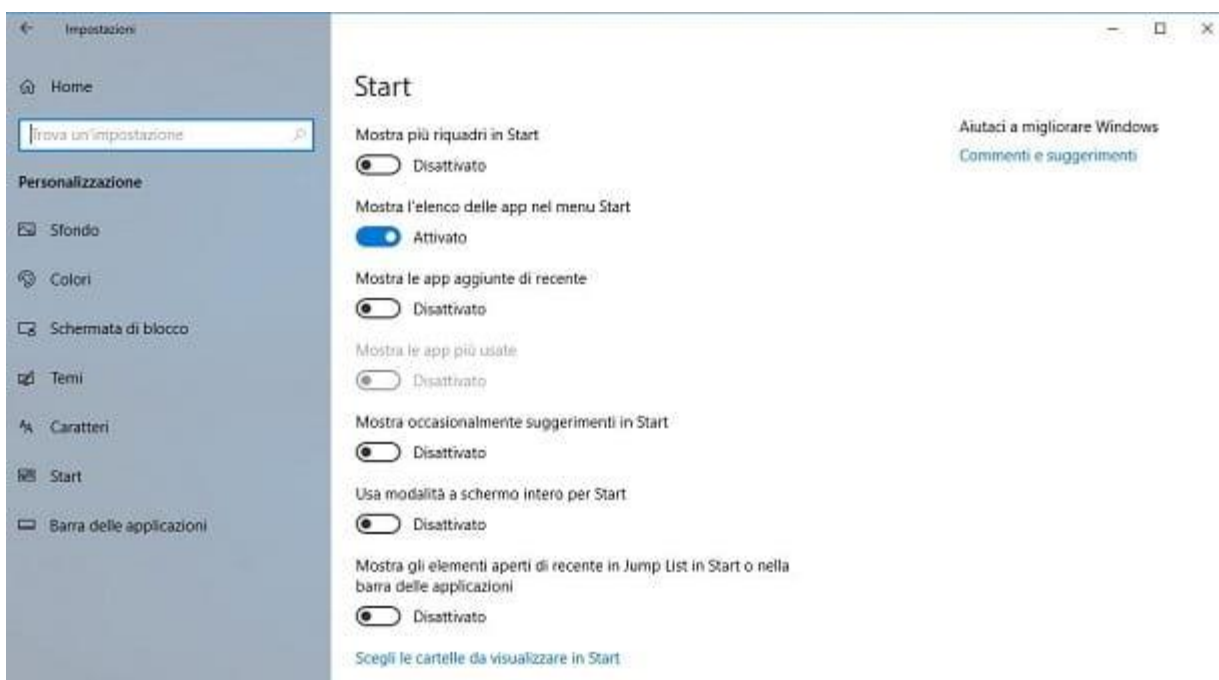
← Impostazioni

Home

Trova un'impostazione

Personalizzazione

Sfondo

Colori

Schermata di blocco

Temi

Caratteri

Start

Barra delle applicazioni

Start

Mostra più riquadri in Start

Disattivato

Mostra l'elenco delle app nel menu Start

Attivato

Mostra le app aggiunte di recente

Disattivato

Mostra le app più usate

Disattivato

Mostra occasionalmente suggerimenti in Start

Disattivato

Usa modalità a schermo intero per Start

Disattivato

Mostra gli elementi aperti di recente in Jump List in Start o nella barra delle applicazioni

Disattivato

Scegli le cartelle da visualizzare in Start

Aiutaci a migliorare Windows

Commenti e suggerimenti